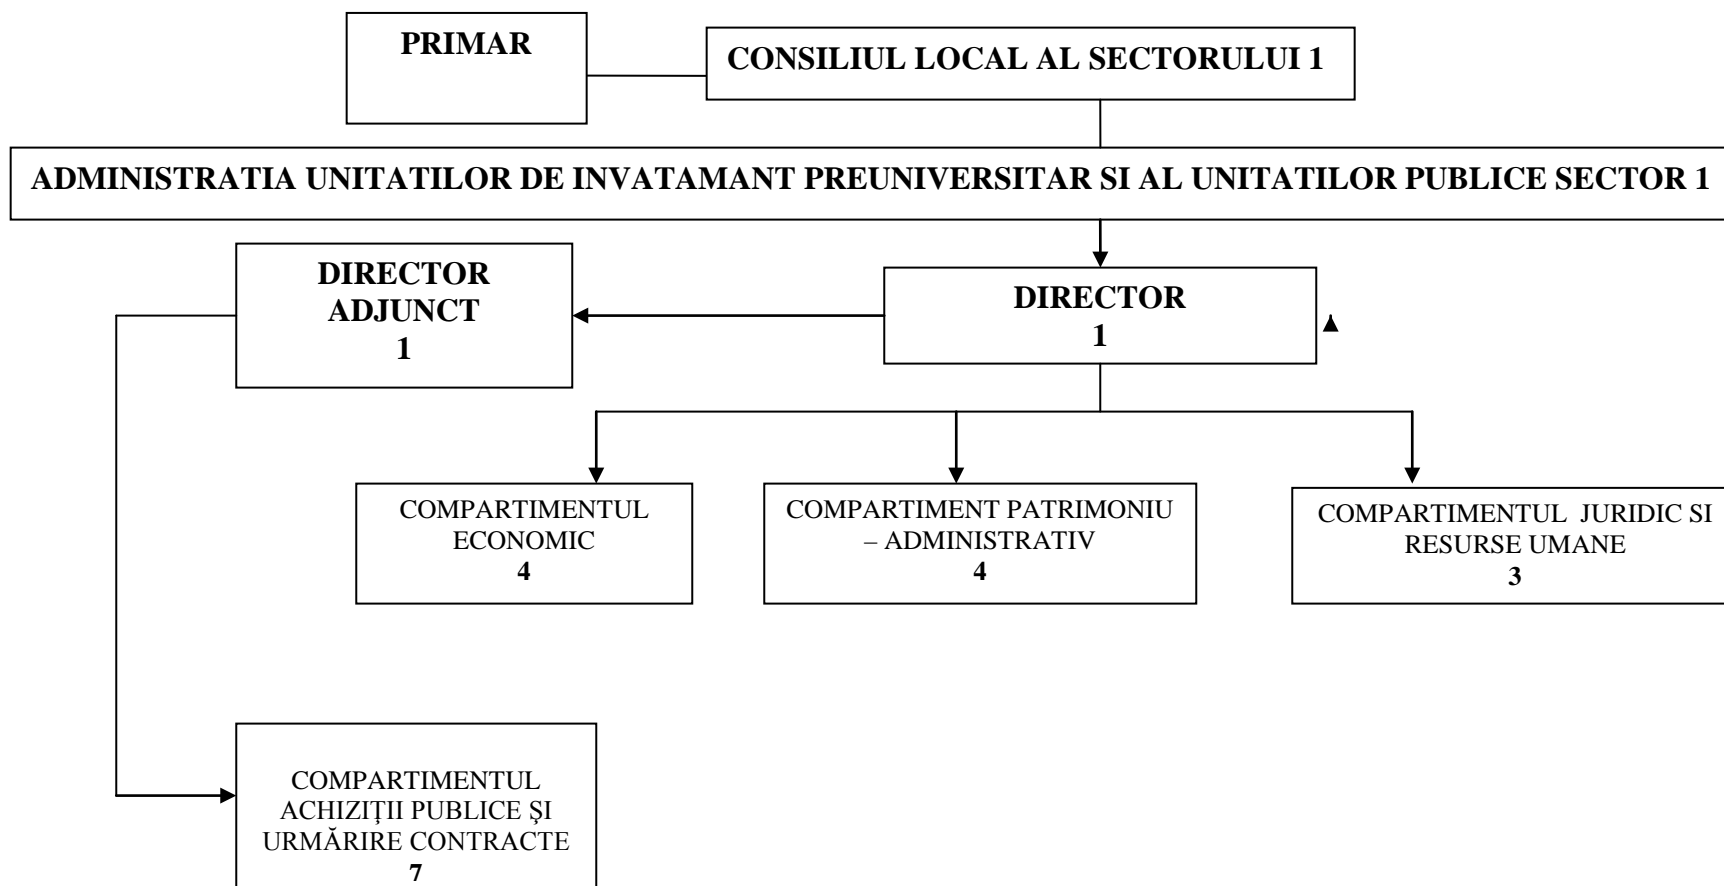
PRIMAR

CONSILIUL LOCAL AL SECTORULUI 1

ADMINISTRATIA UNITATILOR DE INVATAMANT PREUNIVERSITAR SI AL UNITATILOR PUBLICE SECTOR 1

DIRECTOR ADJUNCT 1

DIRECTOR 1

COMPARTIMENTUL ECONOMIC 4

COMPARTIMENT PATRIMONIU – ADMINISTRATIV 4

COMPARTIMENTUL JURIDIC SI RESURSE UMANE 3

COMPARTIMENTUL ACHIZIŢII PUBLICE ŞI URMĂRIRE CONTRACTE 7